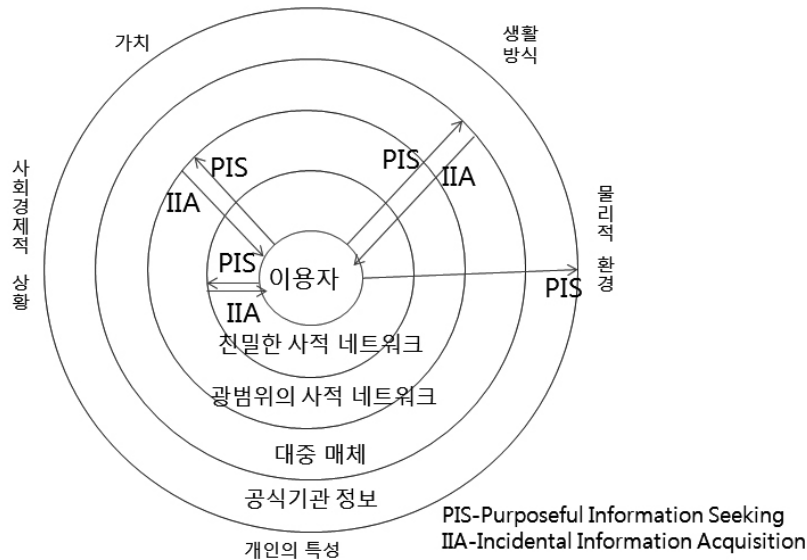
가치

생활 방식

사회경제적 상황

물리적 환경

PIS

IIA

PIS

IIA

PIS

이용자

IIA

PIS

친밀한 사적 네트워크

광범위의 사적 네트워크

대중 매체

공식기관 정보

개인의 특성

PIS-Purposeful Information Seeking
IIA-Incidental Information Acquisition